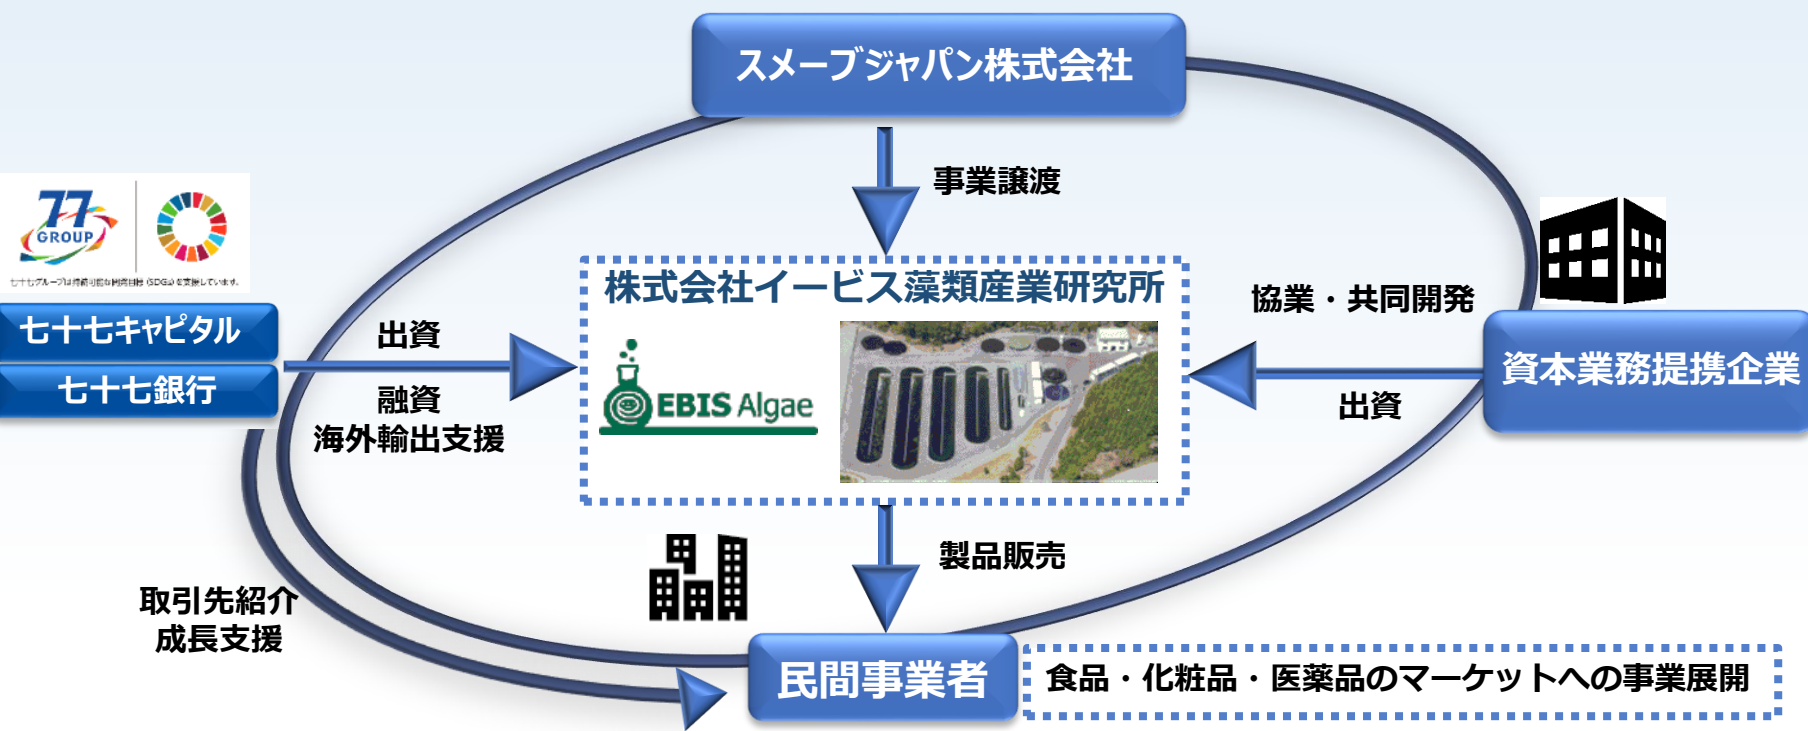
スメーブジャパン株式会社

事業譲渡

77 GROUP

七十七グループは持続可能な開発目標（SDGs）を支援しています。

七十七キャピタル
七十七銀行

出資

融資
海外輸出支援

株式会社イービス藻類産業研究所

EBIS Algae

協業・共同開発

資本業務提携企業

出資

製品販売

取引先紹介
成長支援

民間事業者

食品・化粧品・医薬品のマーケットへの事業展開